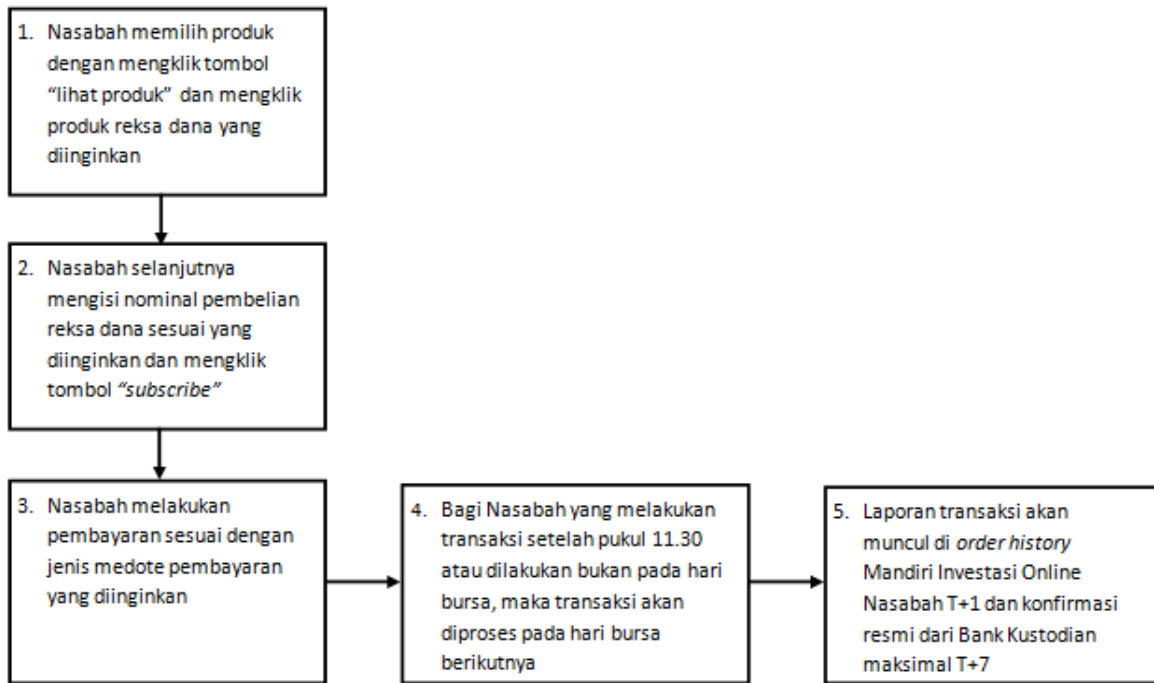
1. Nasabah memilih produk dengan mengklik tombol "lihat produk" dan mengklik produk reksa dana yang diinginkan

2. Nasabah selanjutnya mengisi nominal pembelian reksa dana sesuai yang diinginkan dan mengklik tombol *"subscribe"*

3. Nasabah melakukan pembayaran sesuai dengan jenis medote pembayaran yang diinginkan

4. Bagi Nasabah yang melakukan transaksi setelah pukul 11.30 atau dilakukan bukan pada hari bursa, maka transaksi akan diproses pada hari bursa berikutnya

5. Laporan transaksi akan muncul di *order history* Mandiri Investasi Online Nasabah T+1 dan konfirmasi resmi dari Bank Kustodian maksimal T+7